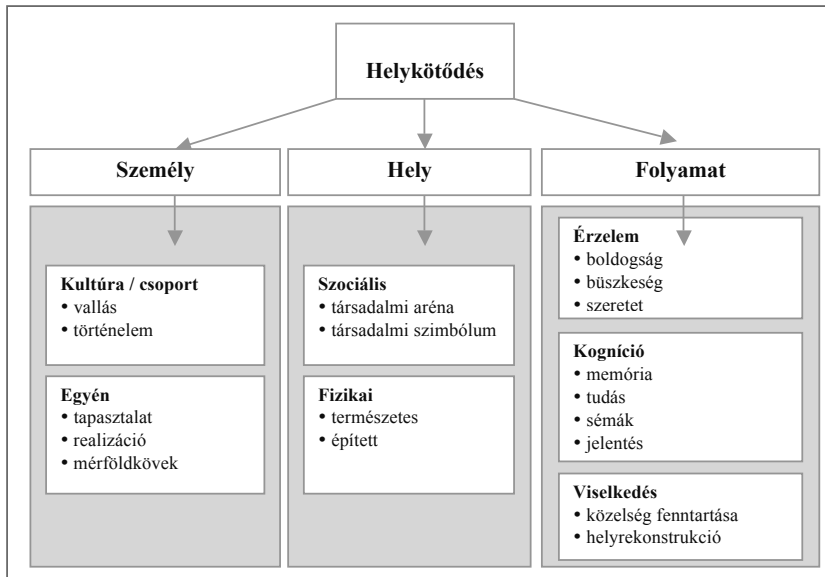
Helykötődés

Személy

Kultúra / csoport
• vallás
• történelem

Egyén
• tapasztalat
• realizáció
• mérföldkövek

Hely

Szociális
• társadalmi aréna
• társadalmi szimbólum

Fizikai
• természetes
• épített

Folyamat

Érzelem
• boldogság
• büszkeség
• szeretet

Kogníció
• memória
• tudás
• sémák
• jelentés

Viselkedés
• közelség fenntartása
• helyrekonstrukció